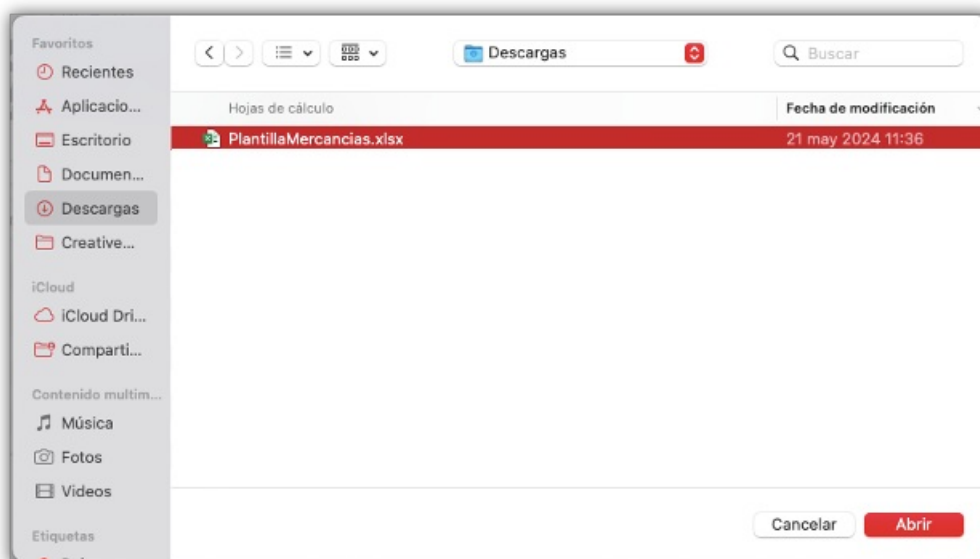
Favoritos
Recientes
Aplicacio...
Escritorio
Documen...
Descargas
Creative...

iCloud
iCloud Dri...
Comparti...

Contenido multim...
Música
Fotos
Videos

Etiquetas

Descargas
Buscar

Hojas de cálculo
Fecha de modificación
PlantillaMercancias.xlsx
21 may 2024 11:36

Cancelar
Abrir